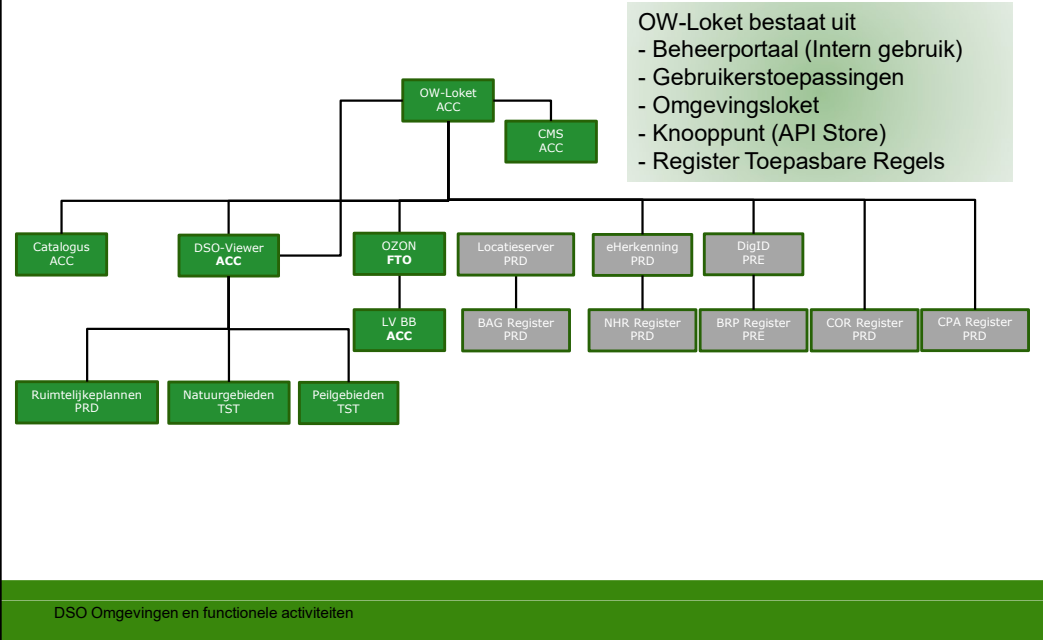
OW-Loket bestaat uit
- Beheerportaal (Intern gebruik)
- Gebruikerstoepassingen
- Omgevingsloket
- Knooppunt (API Store)
- Register Toepasbare Regels

OW-Loket
ACC

CMS
ACC

Catalogus
ACC

DSO-Viewer
ACC

OZON
FTO

Locatieserver
PRD

eHerkenning
PRD

DigID
PRE

LV BB
ACC

BAG Register
PRD

NHR Register
PRD

BRP Register
PRE

COR Register
PRD

CPA Register
PRD

Ruimtelijkeplannen
PRD

Natuurgebieden
TST

Peilgebieden
TST

DSO Omgevingen en functionele activiteiten